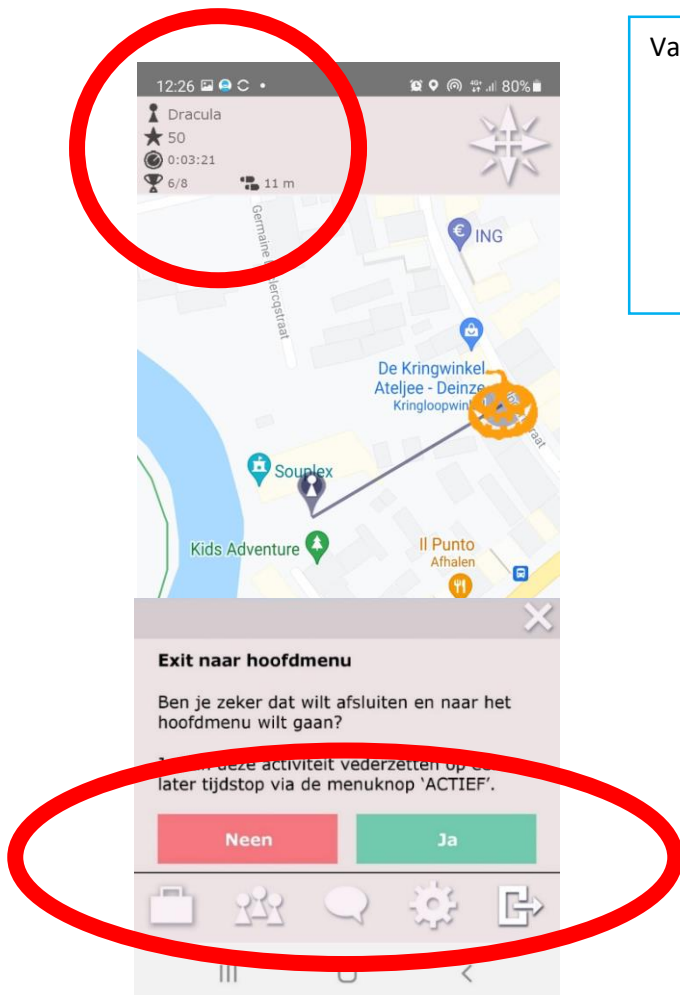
12:26 80%

Dracula
50
0:03:21
6/8 11 m

Germaine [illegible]ercqstraat
ING
De Kringwinkel Ateljee - Deinze
Kringloopwin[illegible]
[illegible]raat
Souplex
Kids Adventure
Il Punto
Afhalen

Exit naar hoofdmenu

Ben je zeker dat wilt afsluiten en naar het hoofdmenu wilt gaan?

J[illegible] deze activiteit vederzetten op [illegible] later tijdstop via de menuknop 'ACTIEF'.

Neen
Ja

Va